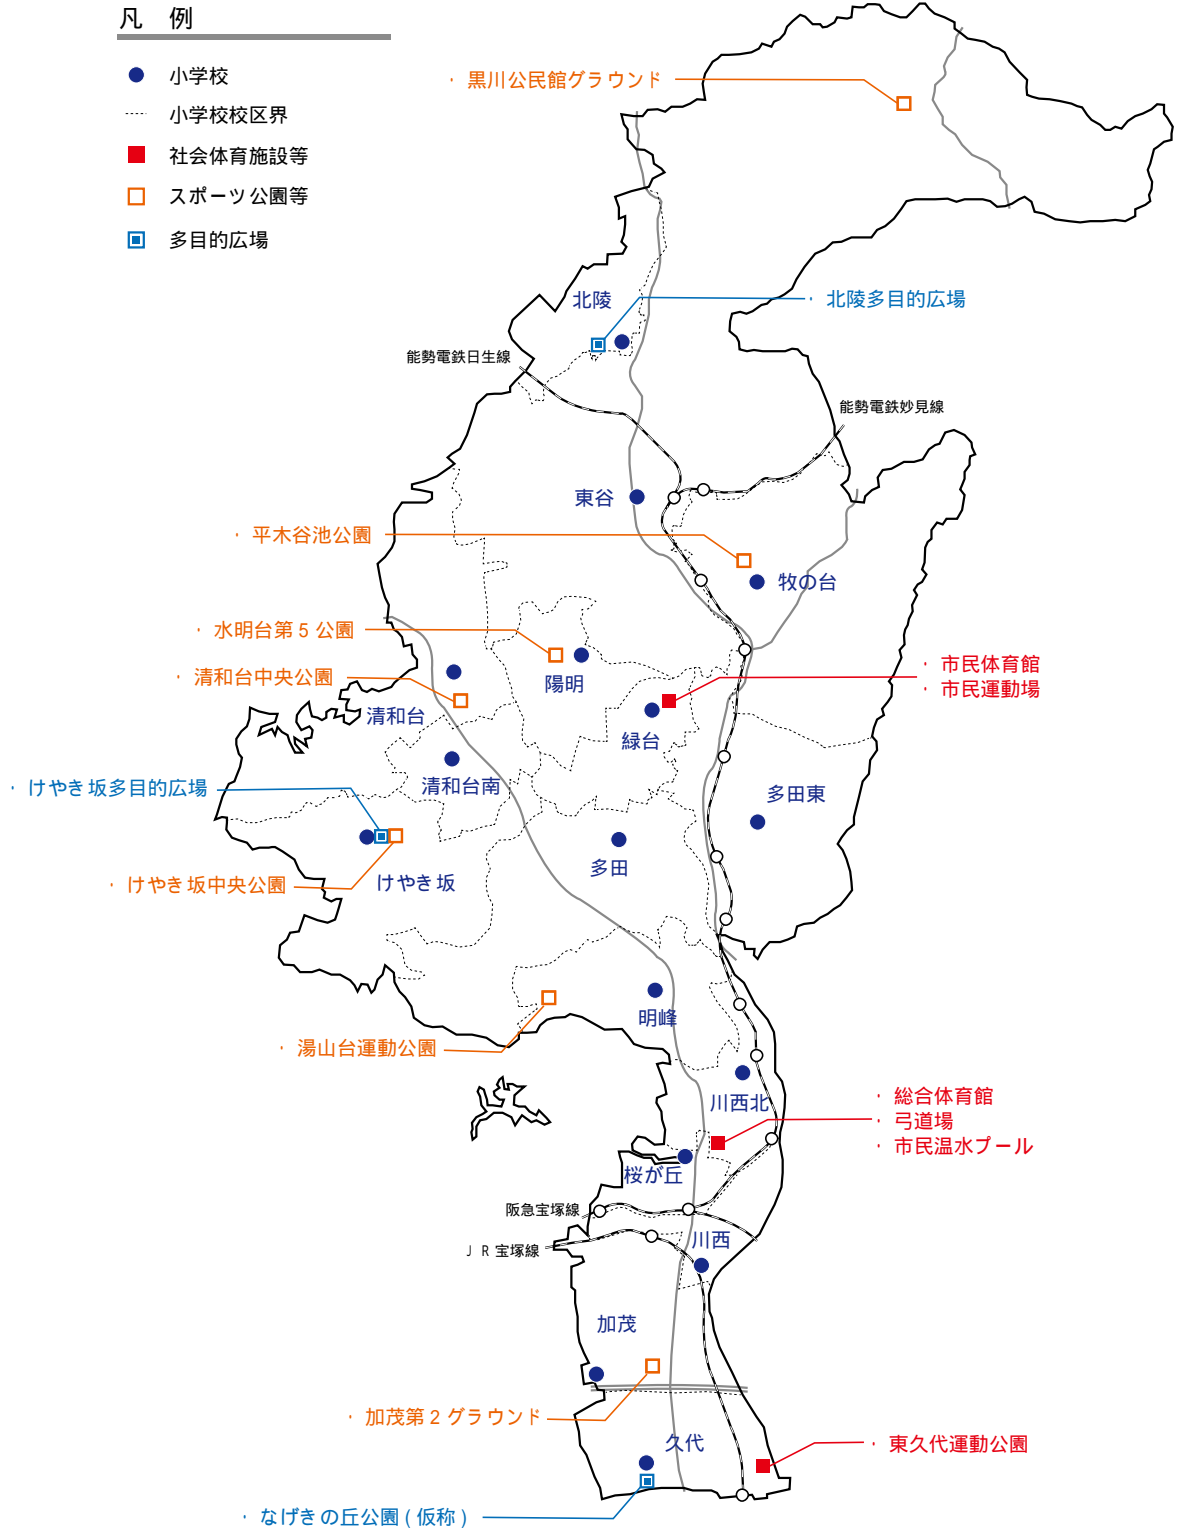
凡　例

小学校
小学校校区界
社会体育施設等
スポーツ公園等
多目的広場

・黒川公民館グラウンド

北陵
・北陵多目的広場
能勢電鉄日生線
能勢電鉄妙見線
東谷
・平木谷池公園
牧の台
・水明台第５公園
・清和台中央公園
陽明
・市民体育館
・市民運動場
清和台
緑台
・けやき坂多目的広場
清和台南
多田東
多田
・けやき坂中央公園
けやき坂
明峰
・湯山台運動公園
川西北
・総合体育館
・弓道場
・市民温水プール
桜が丘
阪急宝塚線
川西
ＪＲ宝塚線
加茂
・加茂第２グラウンド
久代
・東久代運動公園
・なげきの丘公園（仮称）